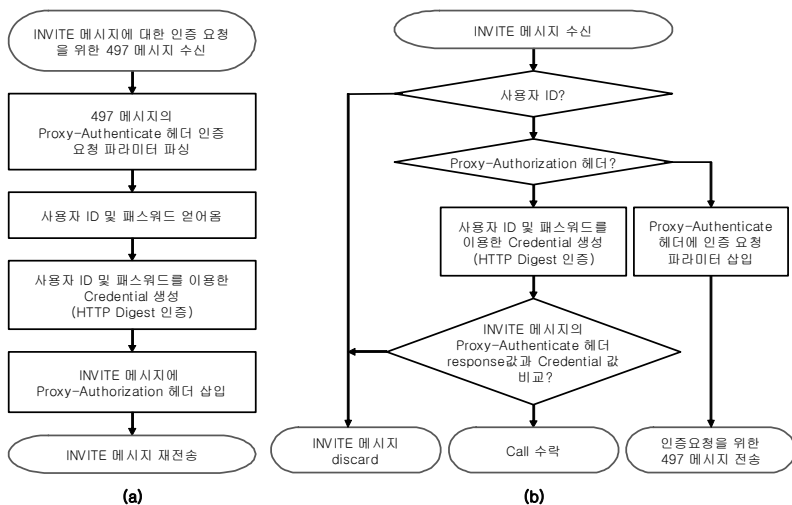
INVITE 메시지에 대한 인증 요청을 위한 497 메시지 수신

497 메시지의 Proxy-Authenticate 헤더 인증 요청 파라미터 파싱

사용자 ID 및 패스워드 얻어옴

사용자 ID 및 패스워드를 이용한 Credential 생성 (HTTP Digest 인증)

INVITE 메시지에 Proxy-Authorization 헤더 삽입

INVITE 메시지 재전송

(a)

INVITE 메시지 수신

사용자 ID?

Proxy-Authorization 헤더?

사용자 ID 및 패스워드를 이용한 Credential 생성 (HTTP Digest 인증)

Proxy-Authenticate 헤더에 인증 요청 파라미터 삽입

INVITE 메시지의 Proxy-Authenticate 헤더 response값과 Credential 값 비교?

INVITE 메시지 discard

Call 수락

인증요청을 위한 497 메시지 전송

(b)